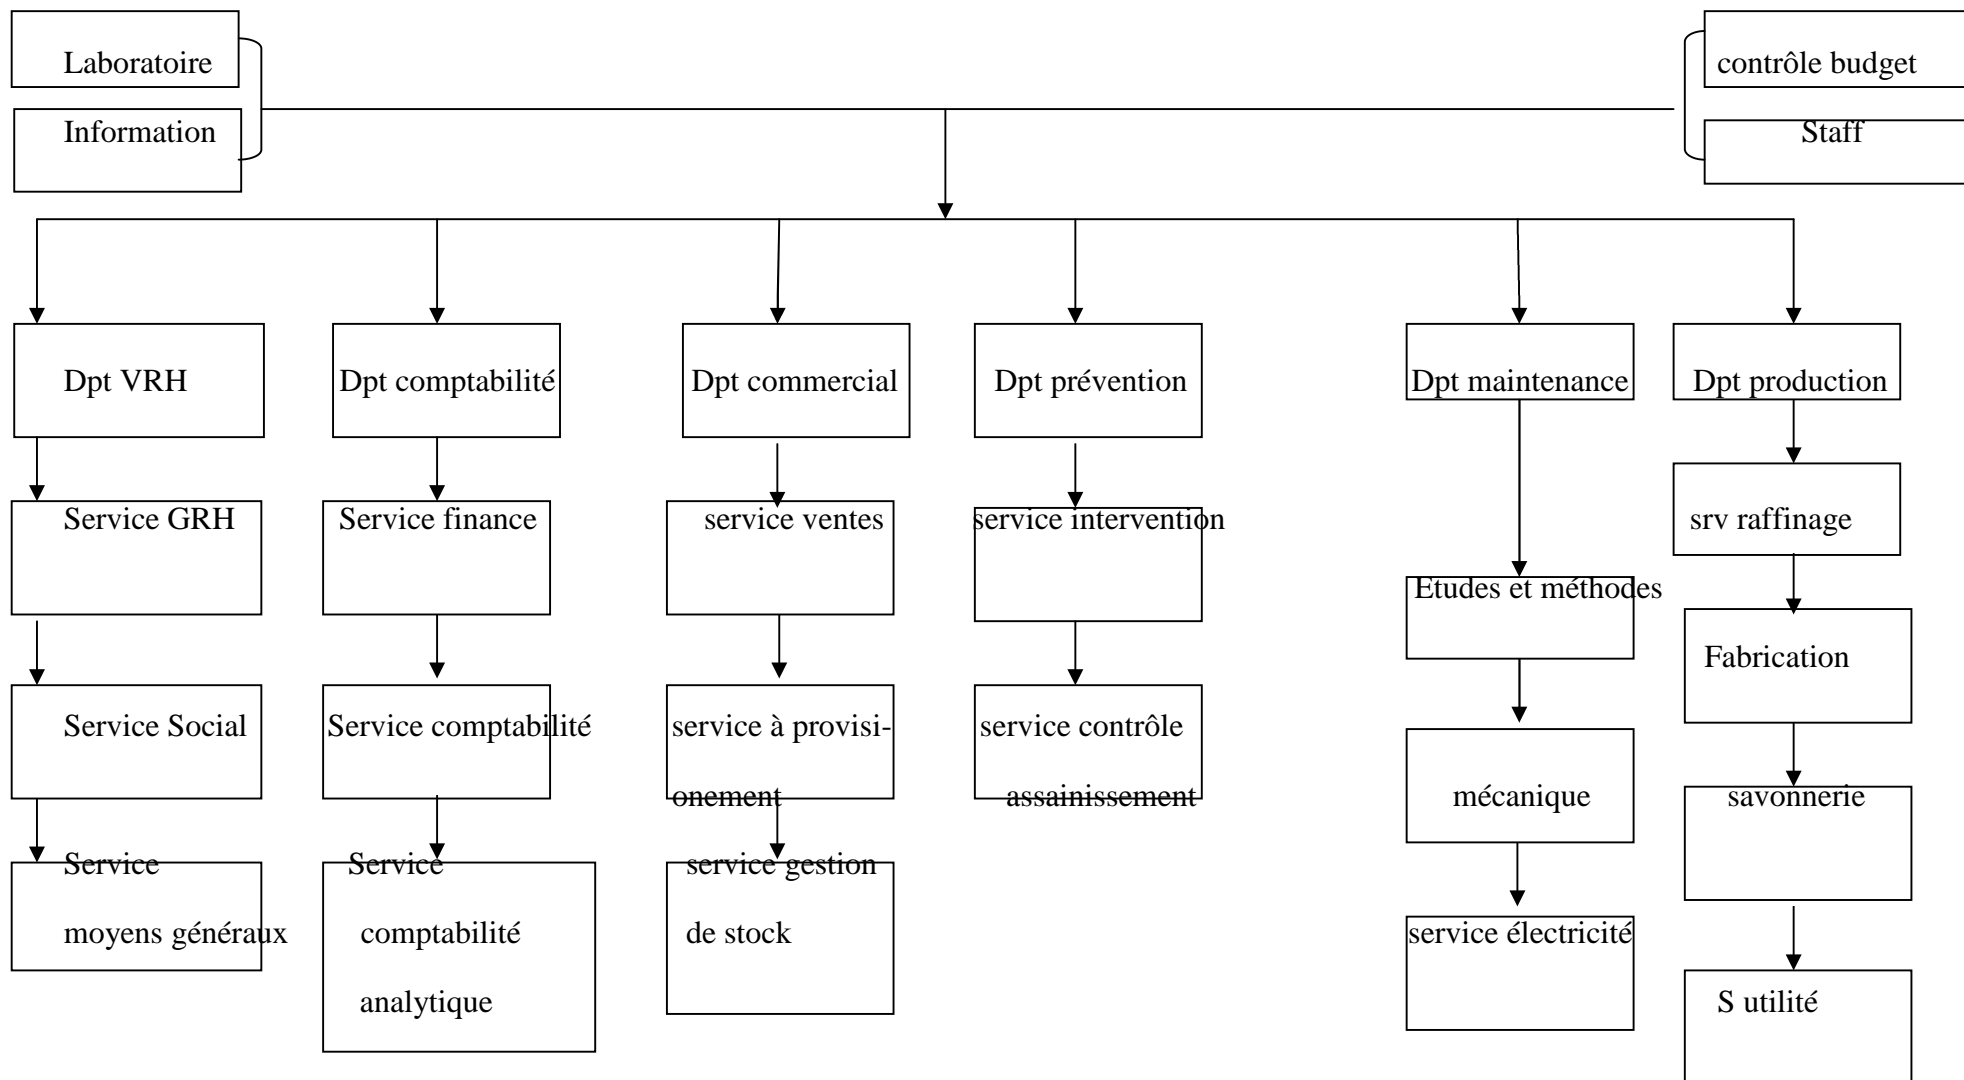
Laboratoire

Information

contrôle budget

Staff

Dpt VRH

Service GRH

Service Social

Service moyens généraux

Dpt comptabilité

Service finance

Service comptabilité

Service comptabilité analytique

Dpt commercial

service ventes

service à provisionement

service gestion de stock

Dpt prévention

service intervention

service contrôle assainissement

Dpt maintenance

Etudes et méthodes

mécanique

service électricité

Dpt production

srv raffinage

Fabrication

savonnerie

S utilité